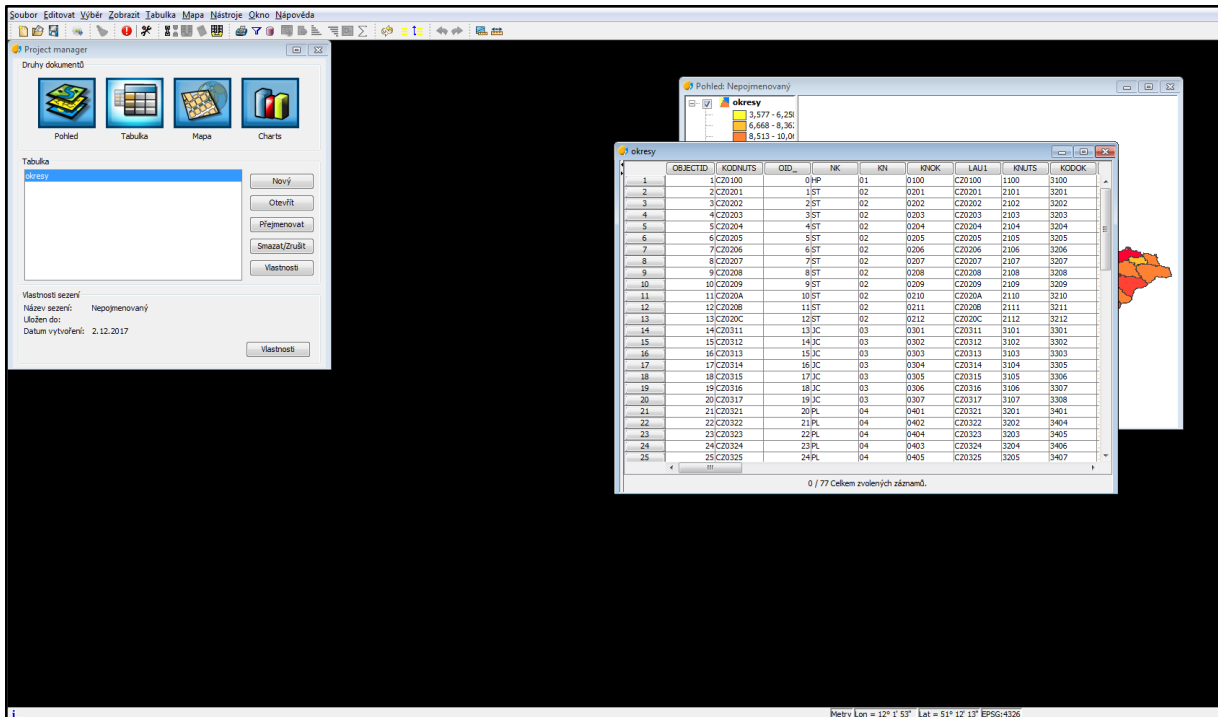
Soubor Editovat Výběr Zobrazit Tabulka Mapa Nástroje Okno Nápověda

Project manager

Druhy dokumentů

Pohled Tabulka Mapa Charts

Tabulka

okresy

Nový
Otevřít
Přejmenovat
Smazat/Zrušit
Vlastnosti

Vlastnosti sezení
Název sezení: Nepojmenovaný
Uložen do:
Datum vytvoření: 2.12.2017

Vlastnosti

Pohled: Nepojmenovaný

okresy
3,577 - 6,25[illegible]
6,668 - 8,36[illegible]
8,513 - 10,0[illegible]

okresy

| | OBJECTID | KODNUTS | OID_ | NK | KN | KNOK | LAU1 | KNUTS | KODOK |
|---|---|---|---|---|---|---|---|---|---|
| 1 | 1 | CZ0100 | 0 | HP | 01 | 0100 | CZ0100 | 1100 | 3100 |
| 2 | 2 | CZ0201 | 1 | ST | 02 | 0201 | CZ0201 | 2101 | 3201 |
| 3 | 3 | CZ0202 | 2 | ST | 02 | 0202 | CZ0202 | 2102 | 3202 |
| 4 | 4 | CZ0203 | 3 | ST | 02 | 0203 | CZ0203 | 2103 | 3203 |
| 5 | 5 | CZ0204 | 4 | ST | 02 | 0204 | CZ0204 | 2104 | 3204 |
| 6 | 6 | CZ0205 | 5 | ST | 02 | 0205 | CZ0205 | 2105 | 3205 |
| 7 | 7 | CZ0206 | 6 | ST | 02 | 0206 | CZ0206 | 2106 | 3206 |
| 8 | 8 | CZ0207 | 7 | ST | 02 | 0207 | CZ0207 | 2107 | 3207 |
| 9 | 9 | CZ0208 | 8 | ST | 02 | 0208 | CZ0208 | 2108 | 3208 |
| 10 | 10 | CZ0209 | 9 | ST | 02 | 0209 | CZ0209 | 2109 | 3209 |
| 11 | 11 | CZ020A | 10 | ST | 02 | 0210 | CZ020A | 2110 | 3210 |
| 12 | 12 | CZ020B | 11 | ST | 02 | 0211 | CZ020B | 2111 | 3211 |
| 13 | 13 | CZ020C | 12 | ST | 02 | 0212 | CZ020C | 2112 | 3212 |
| 14 | 14 | CZ0311 | 13 | JC | 03 | 0301 | CZ0311 | 3101 | 3301 |
| 15 | 15 | CZ0312 | 14 | JC | 03 | 0302 | CZ0312 | 3102 | 3302 |
| 16 | 16 | CZ0313 | 15 | JC | 03 | 0303 | CZ0313 | 3103 | 3303 |
| 17 | 17 | CZ0314 | 16 | JC | 03 | 0304 | CZ0314 | 3104 | 3305 |
| 18 | 18 | CZ0315 | 17 | JC | 03 | 0305 | CZ0315 | 3105 | 3306 |
| 19 | 19 | CZ0316 | 18 | JC | 03 | 0306 | CZ0316 | 3106 | 3307 |
| 20 | 20 | CZ0317 | 19 | JC | 03 | 0307 | CZ0317 | 3107 | 3308 |
| 21 | 21 | CZ0321 | 20 | PL | 04 | 0401 | CZ0321 | 3201 | 3401 |
| 22 | 22 | CZ0322 | 21 | PL | 04 | 0402 | CZ0322 | 3202 | 3404 |
| 23 | 23 | CZ0323 | 22 | PL | 04 | 0404 | CZ0323 | 3203 | 3405 |
| 24 | 24 | CZ0324 | 23 | PL | 04 | 0403 | CZ0324 | 3204 | 3406 |
| 25 | 25 | CZ0325 | 24 | PL | 04 | 0405 | CZ0325 | 3205 | 3407 |

0 / 77 Celkem zvolených záznamů.

Metry Lon = 12° 1' 53" Lat = 51° 12' 13" EPSG:4326